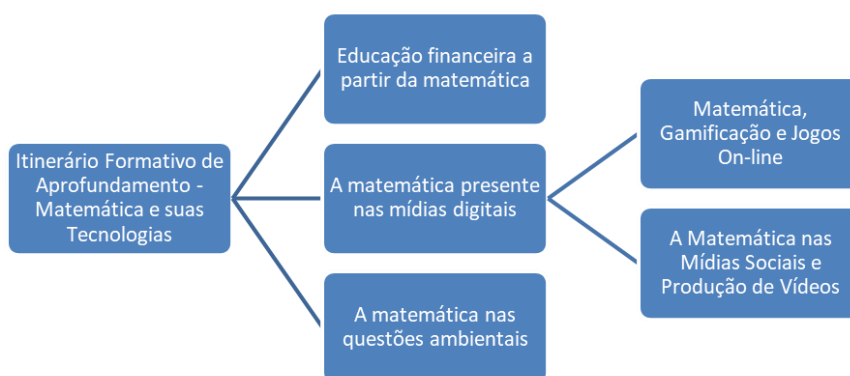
Itinerário Formativo de Aprofundamento - Matemática e suas Tecnologias

Educação financeira a partir da matemática

A matemática presente nas mídias digitais

A matemática nas questões ambientais

Matemática, Gamificação e Jogos On-line

A Matemática nas Mídias Sociais e Produção de Vídeos